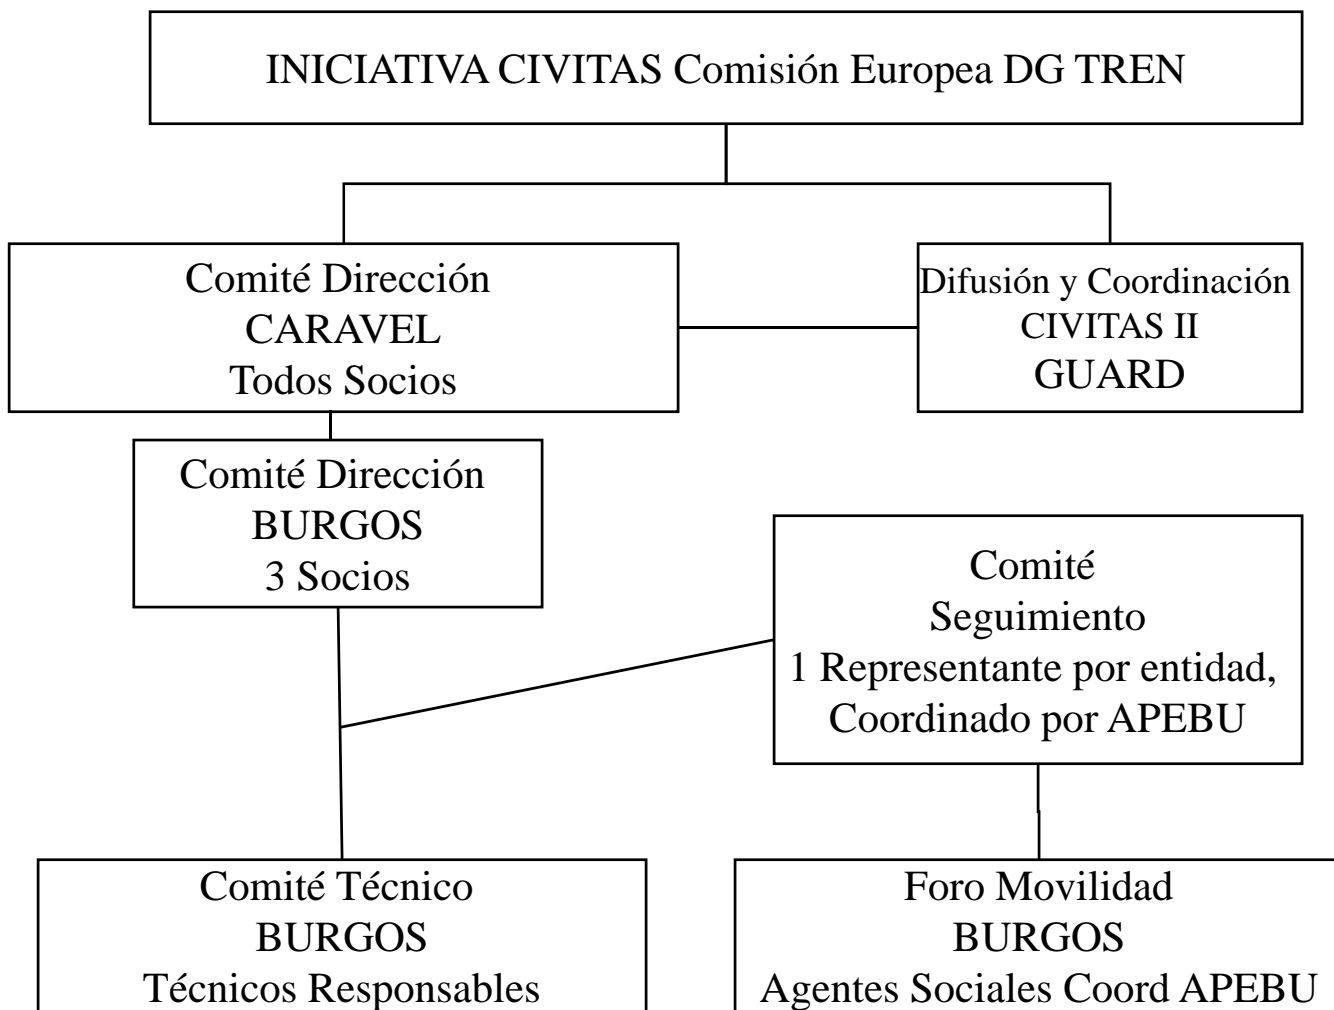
INICIATIVA CIVITAS Comisión Europea DG TREN

Comité Dirección
CARAVEL
Todos Socios

Difusión y Coordinación
CIVITAS II
GUARD

Comité Dirección
BURGOS
3 Socios

Comité
Seguimiento
1 Representante por entidad,
Coordinado por APEBU

Comité Técnico
BURGOS
Técnicos Responsables

Foro Movilidad
BURGOS
Agentes Sociales Coord APEBU